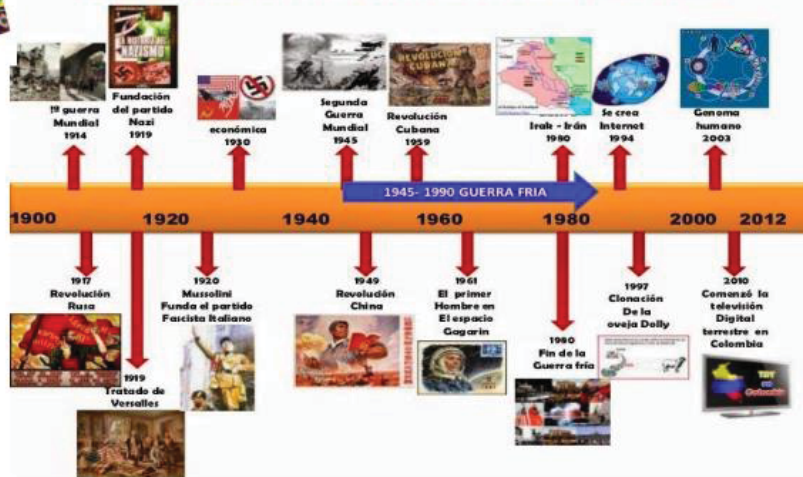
NAZISMO

1ª guerra Mundial 1914

Fundación del partido Nazi 1919

económica 1930

Segunda Guerra Mundial 1945

REVOLUCIÓN CUBANA

Revolución Cubana 1959

Irak - Irán 1980

Se crea Internet 1994

Genoma humano 2003

1945- 1990 GUERRA FRIA

1900 1920 1940 1960 1980 2000 2012

1917 Revolución Rusa

1919 Tratado de Versalles

1920 Mussolini Funda el partido Fascista Italiano

1949 Revolución China

1961 El primer Hombre en El espacio Gagarin

1990 Fin de la Guerra fría

1997 Clonación De la oveja Dolly

2010 Comenzó la televisión Digital terrestre en Colombia

TDT en Colombia